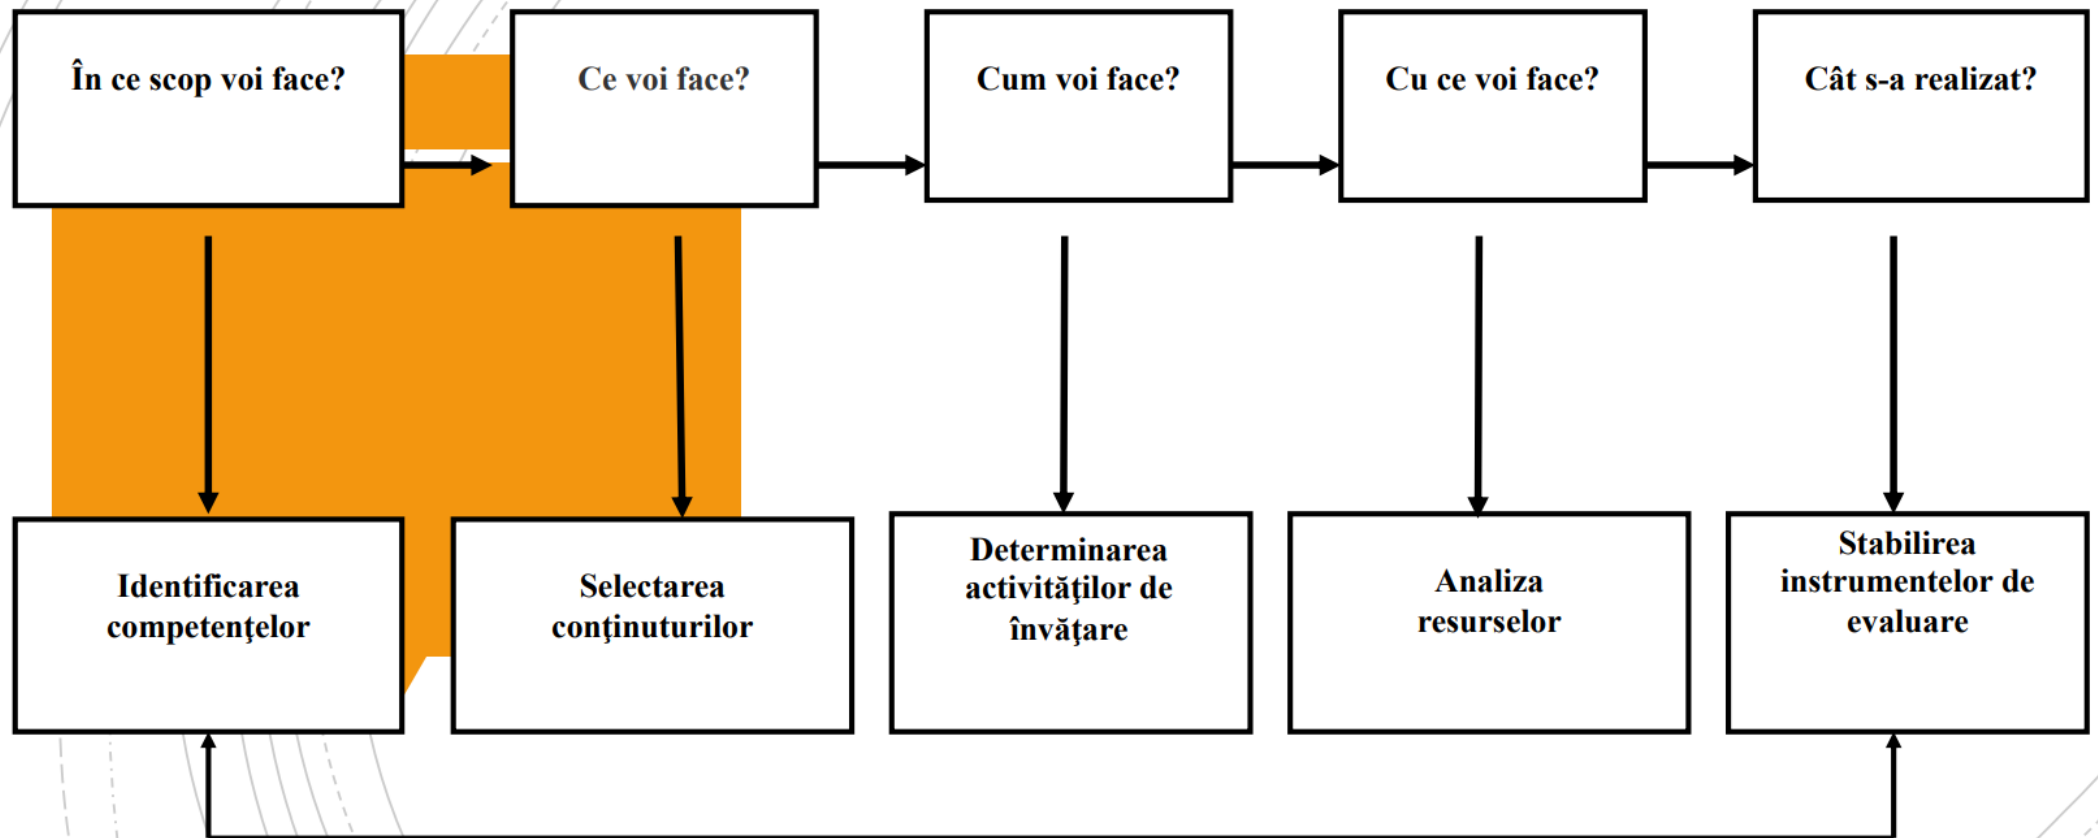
În ce scop voi face?

Ce voi face?

Cum voi face?

Cu ce voi face?

Cât s-a realizat?

Identificarea competenţelor

Selectarea conţinuturilor

Determinarea activităţilor de învăţare

Analiza resurselor

Stabilirea instrumentelor de evaluare